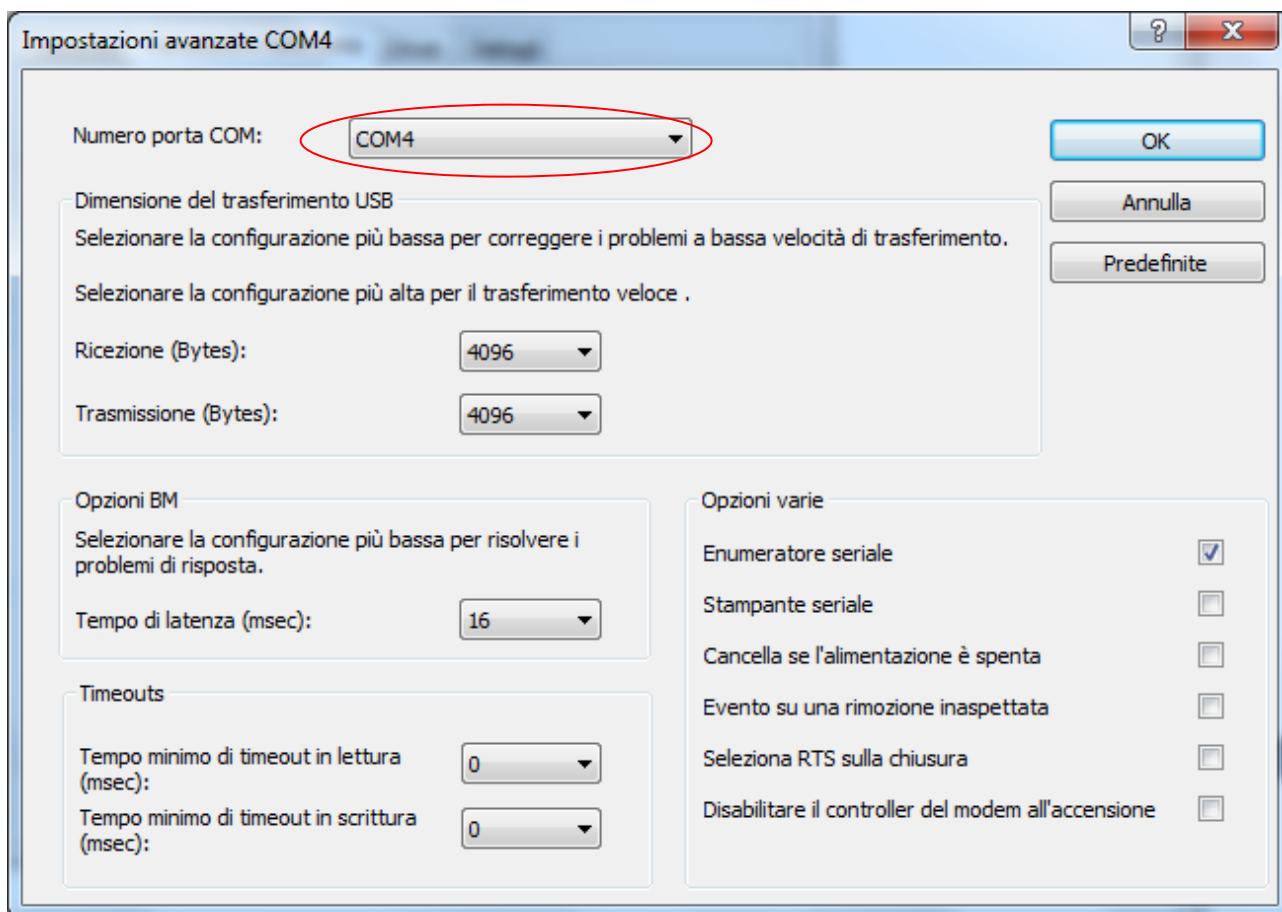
Impostazioni avanzate COM4

?
X

Numero porta COM: COM4

OK

Annulla

Predefinite

Dimensione del trasferimento USB

Selezionare la configurazione più bassa per correggere i problemi a bassa velocità di trasferimento.

Selezionare la configurazione più alta per il trasferimento veloce .

Ricezione (Bytes): 4096

Trasmissione (Bytes): 4096

Opzioni BM

Selezionare la configurazione più bassa per risolvere i problemi di risposta.

Tempo di latenza (msec): 16

Timeouts

Tempo minimo di timeout in lettura (msec): 0

Tempo minimo di timeout in scrittura (msec): 0

Opzioni varie

Enumeratore seriale

Stampante seriale

Cancella se l'alimentazione è spenta

Evento su una rimozione inaspettata

Seleziona RTS sulla chiusura

Disabilitare il controller del modem all'accensione